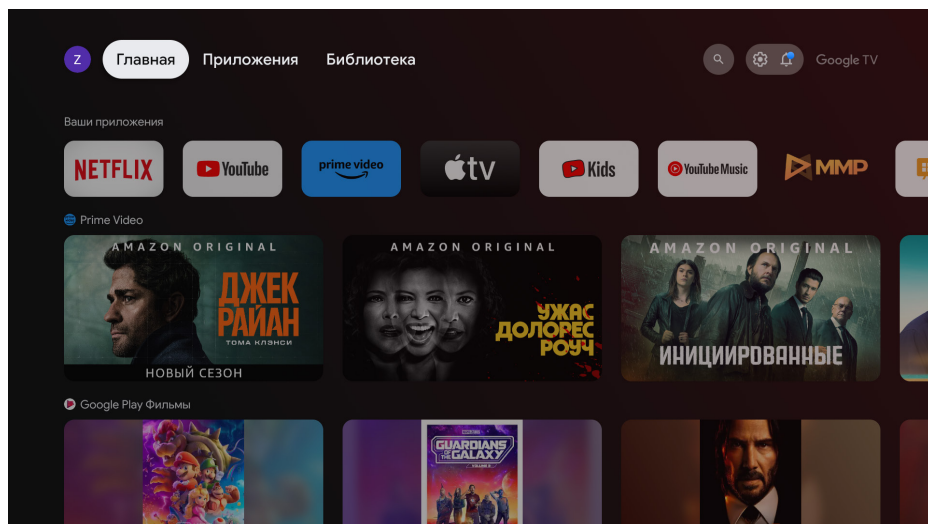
Z Главная Приложения Библиотека

Google TV

Ваши приложения

NETFLIX YouTube prime video tv Kids YouTube Music MMP

Prime Video

AMAZON ORIGINAL
ДЖЕК РАЙАН
ТОМА КЛЭНСИ
НОВЫЙ СЕЗОН

AMAZON ORIGINAL
УЖАС ДОЛОРЕС РОУЧ

AMAZON ORIGINAL
ИНИЦИИРОВАННЫЕ

Google Play Фильмы

GUARDIANS OF THE GALAXY